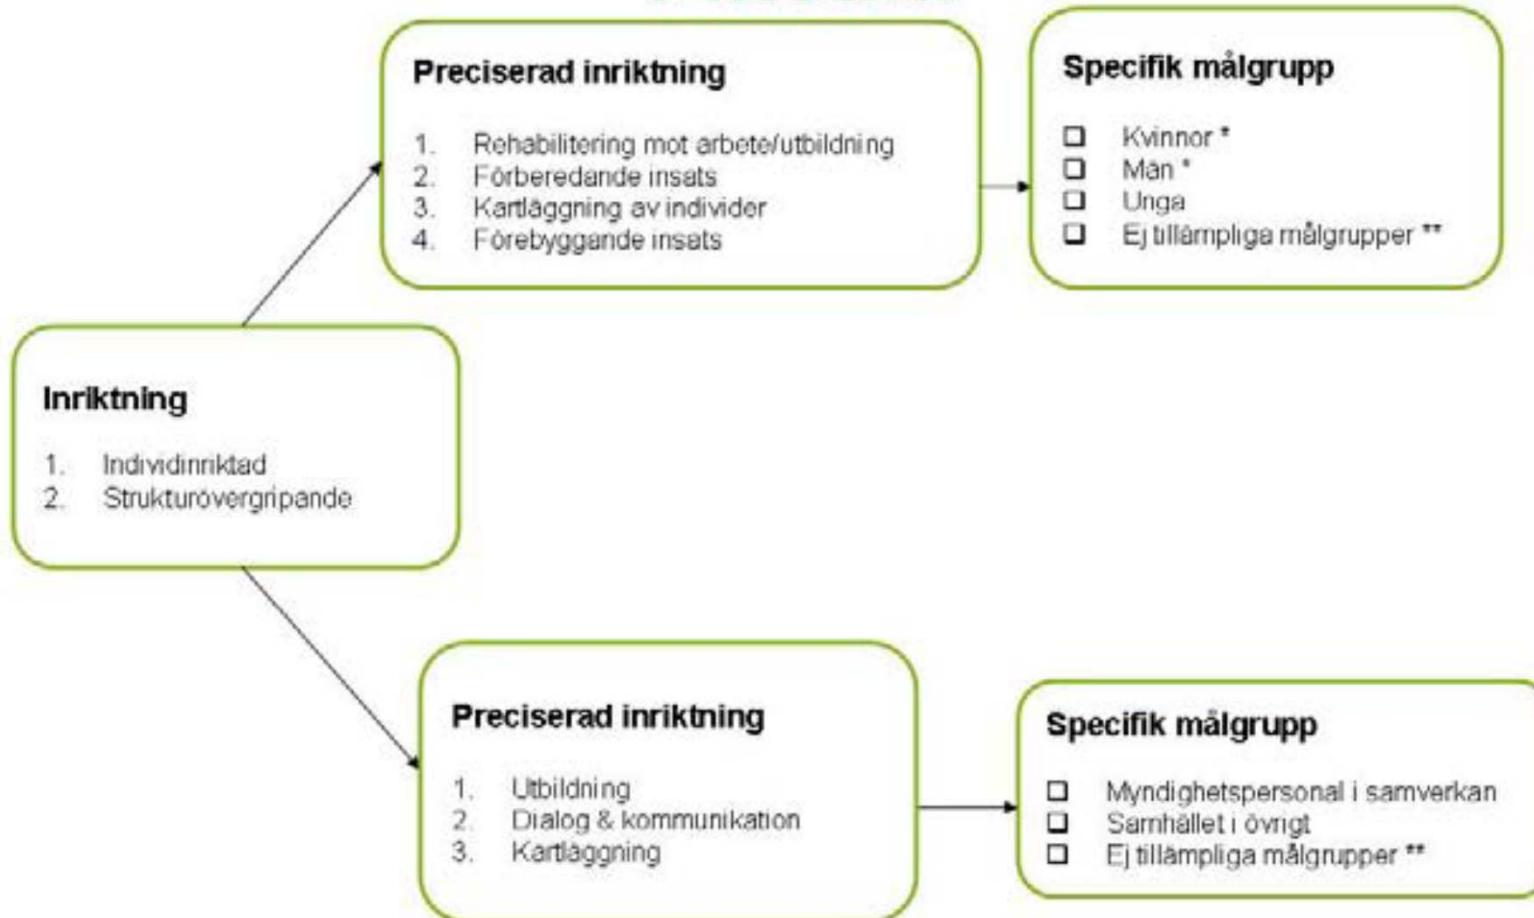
Preciserad inriktning

1. Rehabilitering mot arbete/utbildning
2. Förberedande insats
3. Kartläggning av individer
4. Förebyggande insats

Specifik målgrupp

❑ Kvinnor *
❑ Män *
❑ Unga
❑ Ej tillämpliga målgrupper **

Inriktning

1. Individinriktad
2. Strukturövergripande

Preciserad inriktning

1. Utbildning
2. Dialog & kommunikation
3. Kartläggning

Specifik målgrupp

❑ Myndighetspersonal i samverkan
❑ Samhället i övrigt
❑ Ej tillämpliga målgrupper **